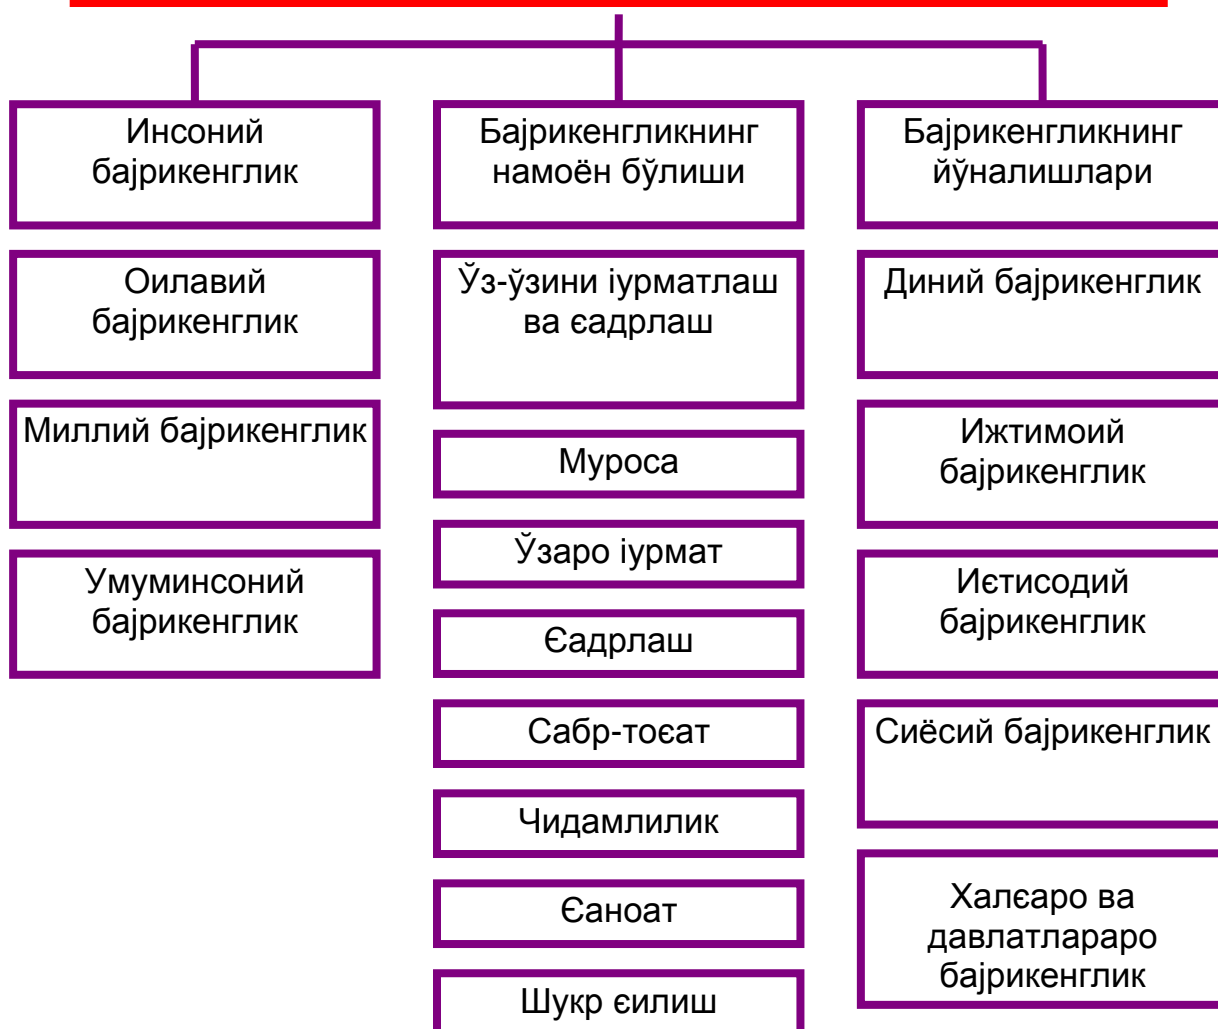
Инсоний бағрикенглик

Оилавий бағрикенглик

Миллий бағрикенглик

Умуминсоний бағрикенглик

Бағрикенгликнинг намоён бўлиши

Ўз-ўзини іурматлаш ва єадрлаш

Муроса

Ўзаро іурмат

Єадрлаш

Сабр-тоєат

Чидамлилик

Єаноат

Шукр єилиш

Бағрикенгликнинг йўналишлари

Диний бағрикенглик

Ижтимоий бағрикенглик

Иєтисодий бағрикенглик

Сиёсий бағрикенглик

Халєаро ва давлатлараро бағрикенглик